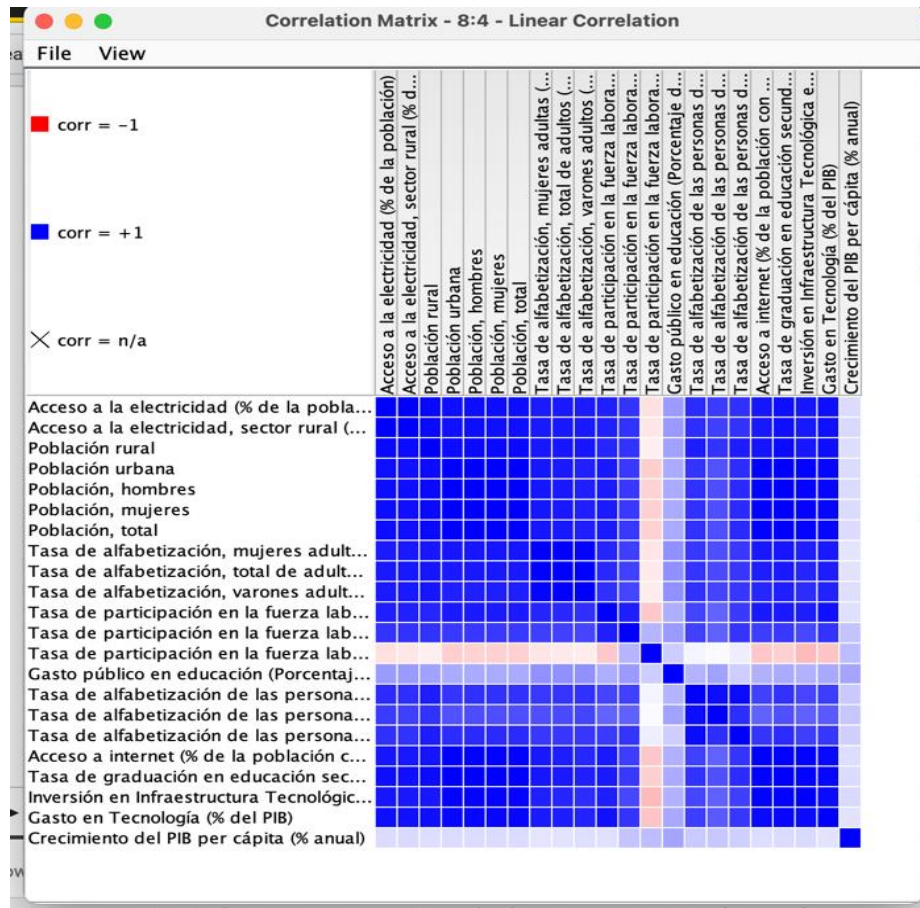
Correlation Matrix - 8:4 - Linear Correlation

File View

corr = -1

corr = +1

corr = n/a

Acceso a la electricidad (% de la población)
Acceso a la electricidad, sector rural (% d...
Población rural
Población urbana
Población, hombres
Población, mujeres
Población, total
Tasa de alfabetización, mujeres adultas (...
Tasa de alfabetización, total de adultos (...
Tasa de alfabetización, varones adultos (...
Tasa de participación en la fuerza labora...
Tasa de participación en la fuerza labora...
Tasa de participación en la fuerza labora...
Gasto público en educación (Porcentaje d...
Tasa de alfabetización de las personas d...
Tasa de alfabetización de las personas d...
Tasa de alfabetización de las personas d...
Acceso a internet (% de la población con ...
Tasa de graduación en educación secund...
Inversión en Infraestructura Tecnológica e...
Gasto en Tecnología (% del PIB)
Crecimiento del PIB per cápita (% anual)

Acceso a la electricidad (% de la pobla...
Acceso a la electricidad, sector rural (...
Población rural
Población urbana
Población, hombres
Población, mujeres
Población, total
Tasa de alfabetización, mujeres adult...
Tasa de alfabetización, total de adult...
Tasa de alfabetización, varones adult...
Tasa de participación en la fuerza lab...
Tasa de participación en la fuerza lab...
Tasa de participación en la fuerza lab...
Gasto público en educación (Porcentaj...
Tasa de alfabetización de las persona...
Tasa de alfabetización de las persona...
Tasa de alfabetización de las persona...
Acceso a internet (% de la población c...
Tasa de graduación en educación sec...
Inversión en Infraestructura Tecnológic...
Gasto en Tecnología (% del PIB)
Crecimiento del PIB per cápita (% anual)